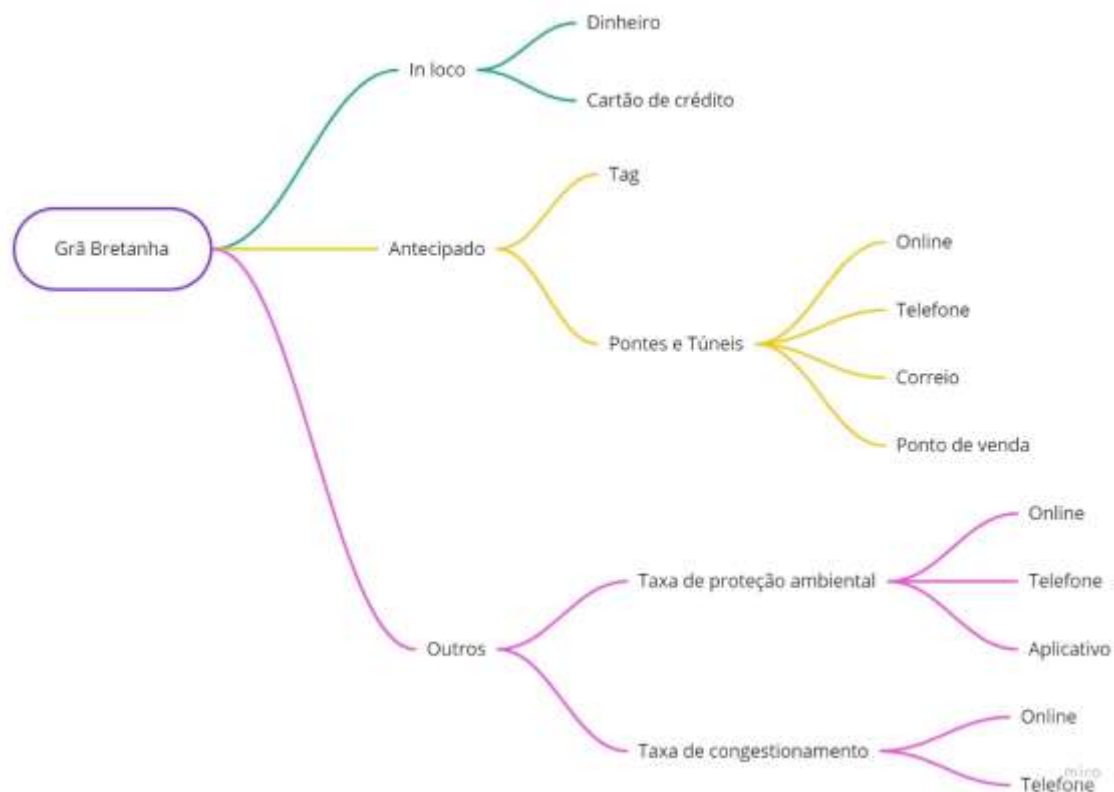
Grã Bretanha

In loco

Dinheiro

Cartão de crédito

Antecipado

Tag

Pontes e Túneis

Online

Telefone

Correio

Ponto de venda

Outros

Taxa de proteção ambiental

Online

Telefone

Aplicativo

Taxa de congestionamento

Online

Telefone

miro